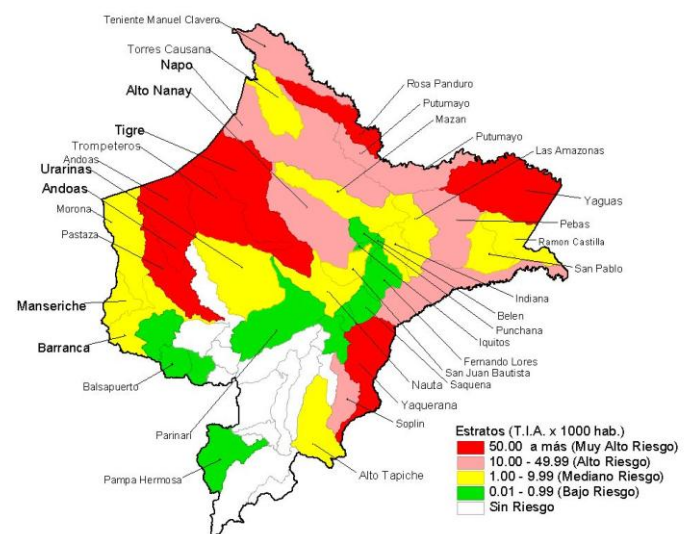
Teniente Manuel Clavero
Torres Causana
Napo
Alto Nanay
Rosa Panduro
Putumayo
Mazan
Putumayo
Tigre
Trompeteros
Andoas
Urarinas
Andoas
Las Amazonas
Yaguas
Pebas
Morona
Pastaza
Ramon Castilla
San Pablo
Manseriche
Barranca
Indiana
Belen
Punchana
Iquitos
Fernando Lores
San Juan Bautista
Nauta
Saquena
Balsapuerto
Yaquerana
Parinari
Soplin
Pampa Hermosa
Alto Tapiche

Estratos (T.I.A. x 1000 hab.)
50.00 a más (Muy Alto Riesgo)
10.00 - 49.99 (Alto Riesgo)
1.00 - 9.99 (Mediano Riesgo)
0.01 - 0.99 (Bajo Riesgo)
Sin Riesgo